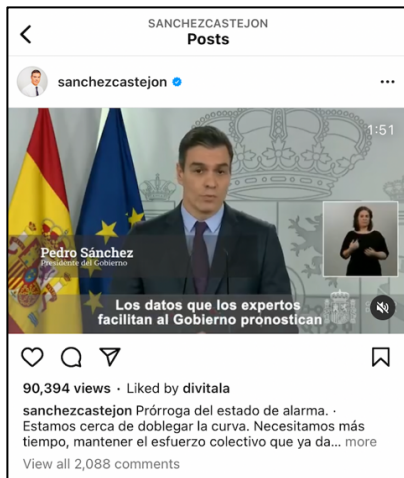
SANCHEZCASTEJON
Posts

sanchezcastejon

1:51

Pedro Sánchez
Presidente del Gobierno

Los datos que los expertos facilitan al Gobierno pronostican

90,394 views · Liked by divitala

sanchezcastejon Prórroga del estado de alarma. · Estamos cerca de doblegar la curva. Necesitamos más tiempo, mantener el esfuerzo colectivo que ya da... more

View all 2,088 comments